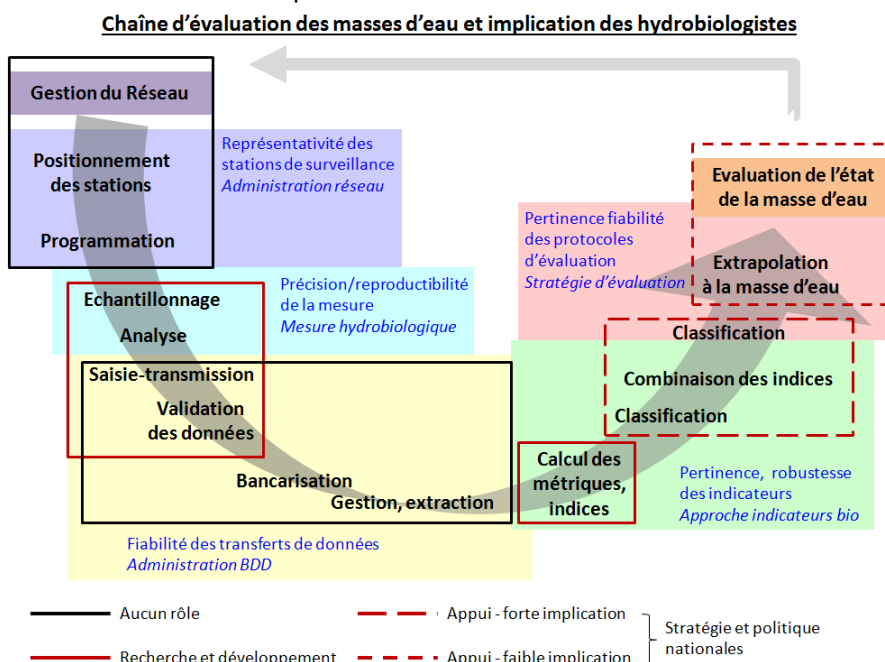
Chaîne d'évaluation des masses d'eau et implication des hydrobiologistes

Gestion du Réseau

Positionnement des stations

Programmation

Représentativité des stations de surveillance
*Administration réseau*

Evaluation de l'état de la masse d'eau

Pertinence fiabilité des protocoles d'évaluation
*Stratégie d'évaluation*

Extrapolation à la masse d'eau

Echantillonnage

Analyse

Précision/reproductibilité de la mesure
*Mesure hydrobiologique*

Classification

Combinaison des indices

Classification

Saisie-transmission

Validation des données

Bancarisation

Gestion, extraction

Calcul des métriques, indices

Pertinence, robustesse des indicateurs
*Approche indicateurs bio*

Fiabilité des transferts de données
*Administration BDD*

Aucun rôle

Appui - forte implication

Stratégie et politique nationales

Recherche et développement

Appui - faible implication